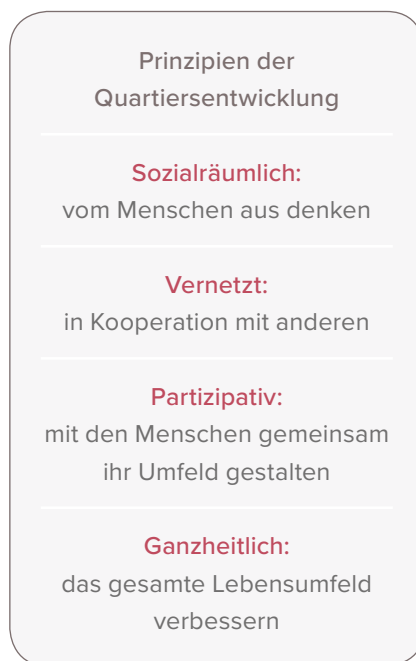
Prinzipien der Quartiersentwicklung

Sozialräumlich:
vom Menschen aus denken

Vernetzt:
in Kooperation mit anderen

Partizipativ:
mit den Menschen gemeinsam ihr Umfeld gestalten

Ganzheitlich:
das gesamte Lebensumfeld verbessern